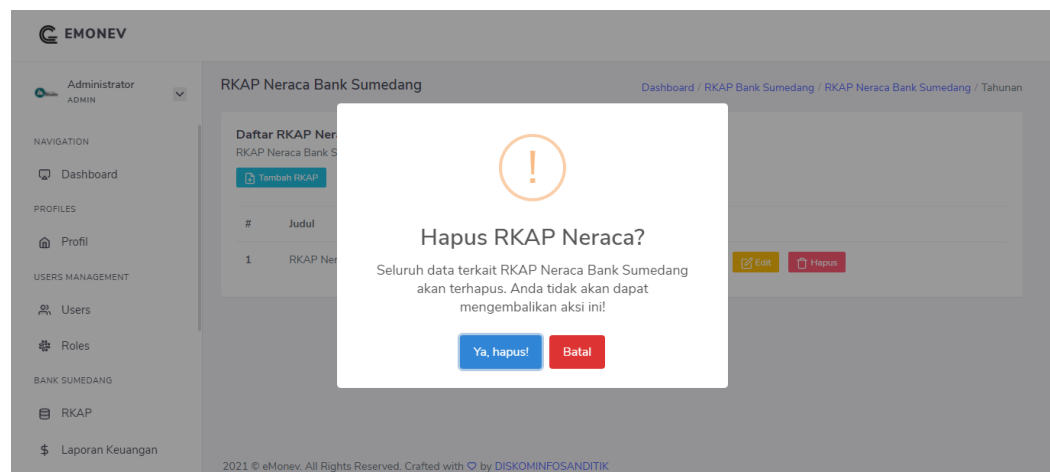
EMONEV

Administrator
ADMIN

NAVIGATION
Dashboard
PROFILES
Profil
USERS MANAGEMENT
Users
Roles
BANK SUMEDANG
RKAP
Laporan Keuangan

RKAP Neraca Bank Sumedang

Dashboard / RKAP Bank Sumedang / RKAP Neraca Bank Sumedang / Tahunan

Daftar RKAP Nera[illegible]
RKAP Neraca Bank S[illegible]
Tambah RKAP

| # | Judul | |
|---|---|---|
| 1 | RKAP Ner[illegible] | Edit Hapus |

!
Hapus RKAP Neraca?
Seluruh data terkait RKAP Neraca Bank Sumedang akan terhapus. Anda tidak akan dapat mengembalikan aksi ini!
Ya, hapus! Batal

2021 © eMonev. All Rights Reserved. Crafted with ♡ by DISKOMINFOSANDITIK